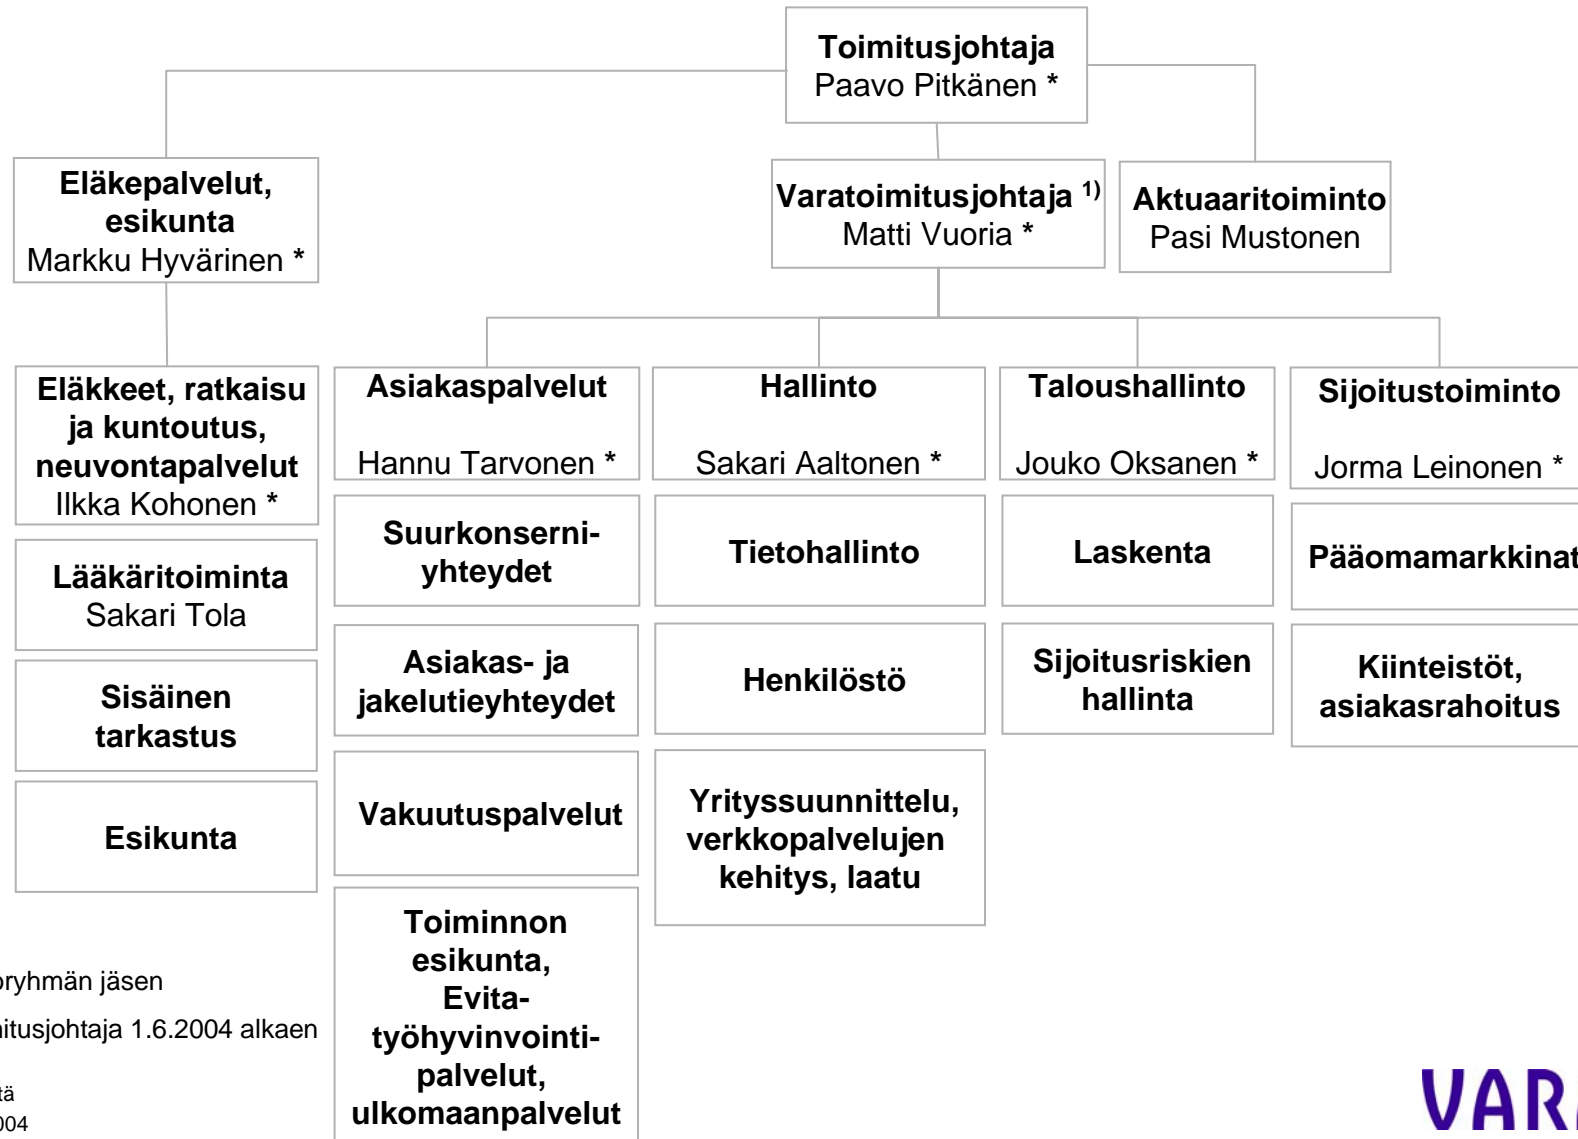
**Toimitusjohtaja**
Paavo Pitkänen *

**Eläkepalvelut, esikunta**
Markku Hyvärinen *

**Varatoimitusjohtaja** $^{1)}$
Matti Vuoria *

**Aktuaaritoiminto**
Pasi Mustonen

**Eläkkeet, ratkaisu ja kuntoutus, neuvontapalvelut**
Ilkka Kohonen *

**Lääkäritoiminta**
Sakari Tola

**Sisäinen tarkastus**

**Esikunta**

**Asiakaspalvelut**
Hannu Tarvonen *

**Suurkonserni-yhteydet**

**Asiakas- ja jakelutieyhteydet**

**Vakuutuspalvelut**

**Toiminnon esikunta, Evita-työhyvinvointi-palvelut, ulkomaanpalvelut**

**Hallinto**
Sakari Aaltonen *

**Tietohallinto**

**Henkilöstö**

**Yrityssuunnittelu, verkkopalvelujen kehitys, laatu**

**Taloushallinto**
Jouko Oksanen *

**Laskenta**

**Sijoitusriskien hallinta**

**Sijoitustoiminto**
Jorma Leinonen *

**Pääomamarkkinat**

**Kiinteistöt, asiakasrahoitus**

ryhmän jäsen

itusjohtaja 1.6.2004 alkaen

tä
004

VAR